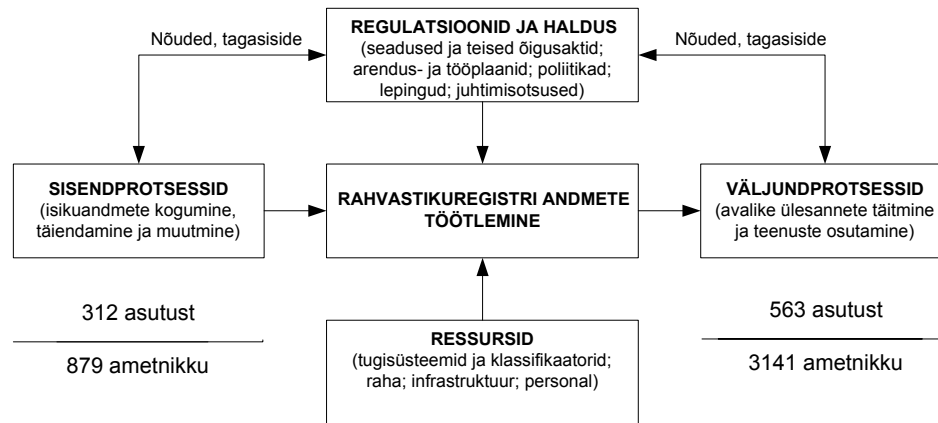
Nõuded, tagasiside

REGULATSIOONID JA HALDUS
(seadused ja teised õigusaktid; arendus- ja tööplaanid; poliitikad; lepingud; juhtimisotsused)

Nõuded, tagasiside

SISENDPROTSESSID
(isikuandmete kogumine, täiendamine ja muutmine)

RAHVASTIKUREGISTRI ANDMETE TÖÖTLEMINE

VÄLJUNDPROTSESSID
(avalike ülesannete täitmine ja teenuste osutamine)

312 asutust

879 ametnikku

563 asutust

3141 ametnikku

RESSURSID
(tugisüsteemid ja klassifikaatorid; raha; infrastruktuur; personal)